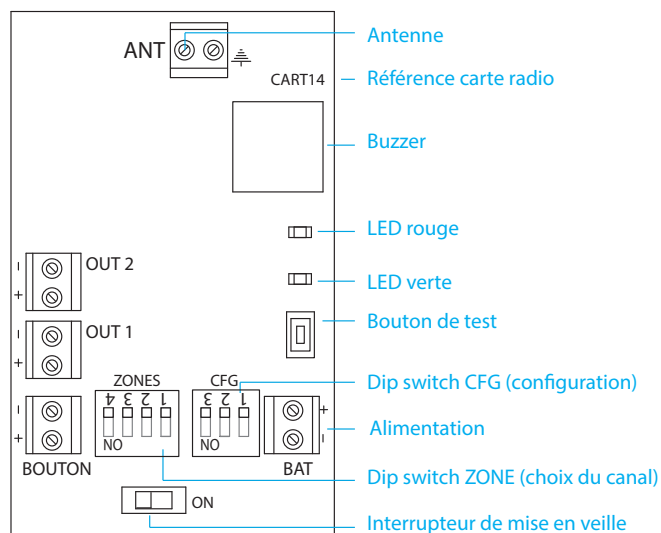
ANT
CART14
OUT 2
OUT 1
BOUTON
ZONES
4 3 2 1
NO
CFG
3 2 1
NO
BAT
ON
- +
- +
- +
+ -

Antenne
Référence carte radio
Buzzer
LED rouge
LED verte
Bouton de test
Dip switch CFG (configuration)
Alimentation
Dip switch ZONE (choix du canal)
Interrupteur de mise en veille